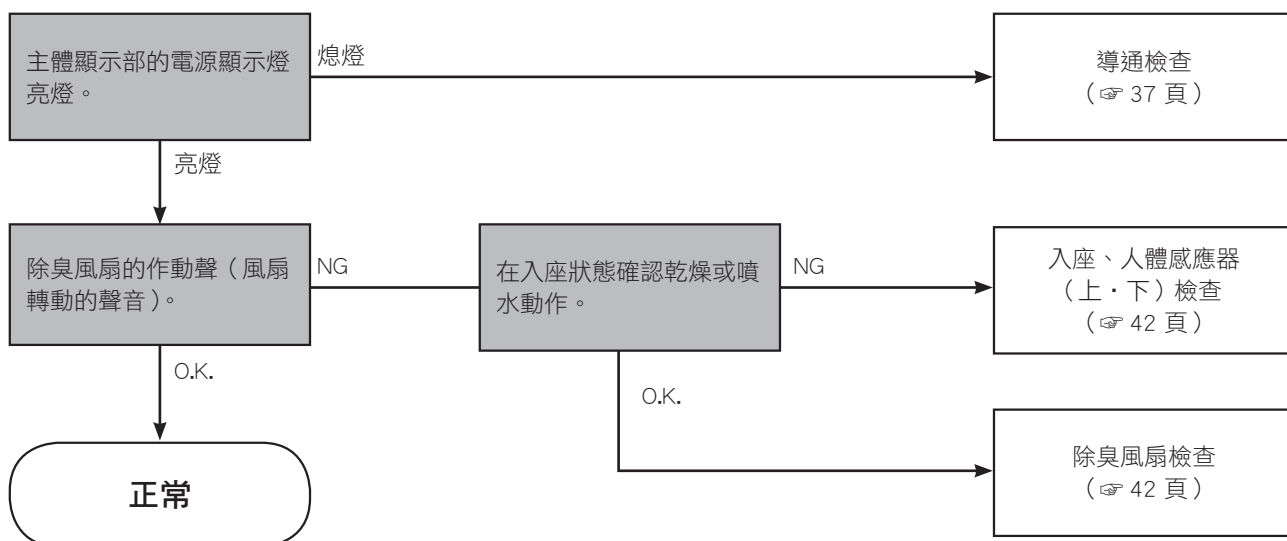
主體顯示部的電源顯示燈亮燈。

熄燈

導通檢查
（☞ 37 頁）

亮燈

除臭風扇的作動聲（風扇轉動的聲音）。

NG

在入座狀態確認乾燥或噴水動作。

NG

入座、人體感應器
（上・下）檢查
（☞ 42 頁）

O.K.

O.K.

正常

除臭風扇檢查
（☞ 42 頁）